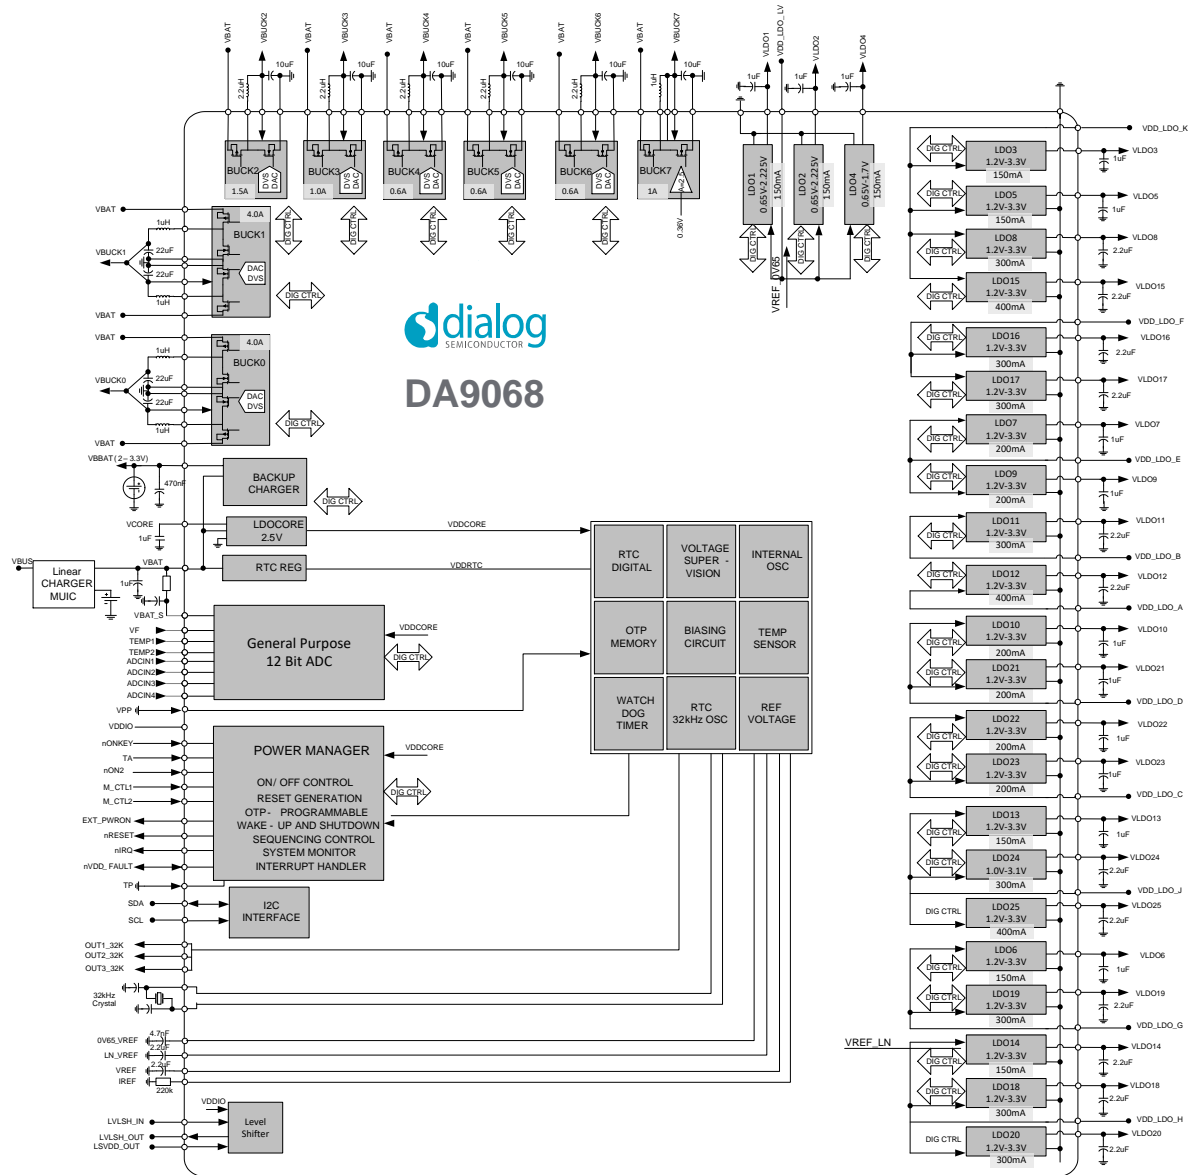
VBAT VBUCK2 VBAT VBUCK3 VBAT VBUCK4 VBAT VBUCK5 VBAT VBUCK6 VBAT VBUCK7 VLDO1 VDD_LDO_LV VLDO2 VLDO4

2.2uH 10uF 2.2uH 10uF 2.2uH 10uF 2.2uH 10uF 2.2uH 10uF 1uH 10uF 1uF 1uF 1uF

BUCK2 DVS DAC 1.5A
BUCK3 DVS DAC 1.0A
BUCK4 DVS DAC 0.6A
BUCK5 DVS DAC 0.6A
BUCK6 DVS DAC 0.6A
BUCK7 1A

0.36V

LDO1 0.65V-2.225V 150mA
LDO2 0.65V-2.225V 150mA
LDO4 0.65V-1.7V 150mA

DIG CTRL DIG CTRL DIG CTRL DIG CTRL DIG CTRL DIG CTRL DIG CTRL DIG CTRL

VREF_0V65

VBAT
1uH
VBUCK1 22uF 22uF
1uH
4.0A
BUCK1
DAC DVS
DIG CTRL
VBAT
VBAT
1uH
4.0A
BUCK0
VBUCK0 22uF 22uF
DAC DVS
1uH
DIG CTRL
VBAT

dialog SEMICONDUCTOR
DA9068

VBBAT(2 – 3.3V)
470nF
BACKUP CHARGER
DIG CTRL
VCORE
1uF
LDOCORE 2.5V
VDDCORE
VBUS
Linear CHARGER MUIC
VBAT
1uF
RTC REG
VDDRTC
VBAT_S

RTC DIGITAL
VOLTAGE SUPER - VISION
INTERNAL OSC
OTP MEMORY
BIASING CIRCUIT
TEMP SENSOR
WATCH DOG TIMER
RTC 32kHz OSC
REF VOLTAGE

VF
TEMP1
TEMP2
ADCIN1
ADCIN2
ADCIN3
ADCIN4
General Purpose 12 Bit ADC
VDDCORE
DIG CTRL
VPP
VDDIO
nONKEY
TA
nON2
M_CTL1
M_CTL2
EXT_PWRON
nRESET
nIRQ
nVDD_FAULT
TP
POWER MANAGER
VDDCORE
ON/ OFF CONTROL
RESET GENERATION
OTP - PROGRAMMABLE
WAKE - UP AND SHUTDOWN
SEQUENCING CONTROL
SYSTEM MONITOR
INTERRUPT HANDLER
DIG CTRL
SDA
SCL
I2C INTERFACE
OUT1_32K
OUT2_32K
OUT3_32K
32kHz Crystal
0V65_VREF 4.7nF
LN_VREF 2.2uF
VREF 2.2uF
IREF
220k
VDDIO
LVLSH_IN
LVLSH_OUT
LSVDD_OUT
Level Shifter

VDD_LDO_K
DIG CTRL LDO3 1.2V-3.3V 150mA VLDO3 1uF
DIG CTRL LDO5 1.2V-3.3V 150mA VLDO5 1uF
DIG CTRL LDO8 1.2V-3.3V 300mA VLDO8 2.2uF
DIG CTRL LDO15 1.2V-3.3V 400mA VLDO15 2.2uF
VDD_LDO_F
DIG CTRL LDO16 1.2V-3.3V 300mA VLDO16 2.2uF
DIG CTRL LDO17 1.2V-3.3V 300mA VLDO17 2.2uF
DIG CTRL LDO7 1.2V-3.3V 200mA VLDO7 1uF
VDD_LDO_E
DIG CTRL LDO9 1.2V-3.3V 200mA VLDO9 1uF
DIG CTRL LDO11 1.2V-3.3V 300mA VLDO11 2.2uF
VDD_LDO_B
DIG CTRL LDO12 1.2V-3.3V 400mA VLDO12 2.2uF
VDD_LDO_A
DIG CTRL LDO10 1.2V-3.3V 200mA VLDO10 1uF
DIG CTRL LDO21 1.2V-3.3V 200mA VLDO21 1uF
VDD_LDO_D
DIG CTRL LDO22 1.2V-3.3V 200mA VLDO22 1uF
DIG CTRL LDO23 1.2V-3.3V 200mA VLDO23 1uF
VDD_LDO_C
DIG CTRL LDO13 1.2V-3.3V 150mA VLDO13 1uF
DIG CTRL LDO24 1.0V-3.1V 300mA VLDO24 2.2uF
VDD_LDO_J
DIG CTRL LDO25 1.2V-3.3V 400mA VLDO25 2.2uF
DIG CTRL LDO6 1.2V-3.3V 150mA VLDO6 1uF
DIG CTRL LDO19 1.2V-3.3V 300mA VLDO19 2.2uF
VDD_LDO_G
VREF_LN
DIG CTRL LDO14 1.2V-3.3V 150mA VLDO14 2.2uF
DIG CTRL LDO18 1.2V-3.3V 300mA VLDO18 2.2uF
VDD_LDO_H
DIG CTRL LDO20 1.2V-3.3V 300mA VLDO20 2.2uF